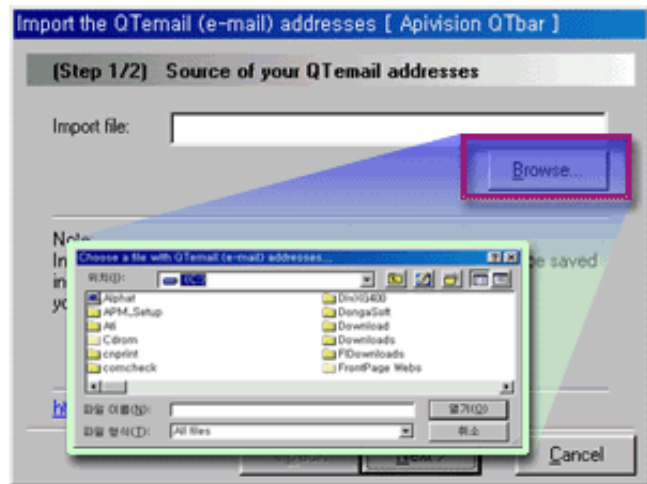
Import the QTemail (e-mail) addresses [ Apivision QTbar ]

[Step 1/2] Source of your QTemail addresses

Import file:

Browse...

Note
In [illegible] be saved
in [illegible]
yo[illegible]

Choose a file with QTemail (e-mail) addresses...

위치(I): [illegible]

Alphat
APM_Setup
Ati
Cdrom
cnprint
comcheck
DivX5400
DongaSoft
Download
Downloads
FlDownloads
FrontPage Webs

파일 이름(N):
열기(O)
파일 형식(T): All files
취소

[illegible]

Cancel